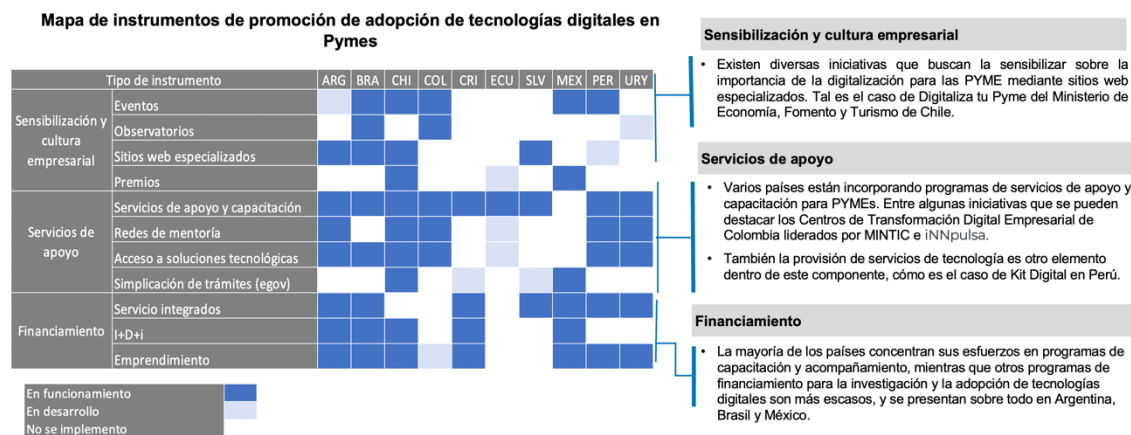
Mapa de instrumentos de promoción de adopción de tecnologías digitales en Pymes

| Tipo de instrumento | | ARG | BRA | CHI | COL | CRI | ECU | SLV | MEX | PER | URY |
|---|---|---|---|---|---|---|---|---|---|---|---|
| Sensibilización y cultura empresarial | Eventos | | | | | | | | | | |
| | Observatorios | | | | | | | | | | |
| | Sitios web especializados | | | | | | | | | | |
| | Premios | | | | | | | | | | |
| Servicios de apoyo | Servicios de apoyo y capacitación | | | | | | | | | | |
| | Redes de mentoría | | | | | | | | | | |
| | Acceso a soluciones tecnológicas | | | | | | | | | | |
| | Simplicación de trámites (egov) | | | | | | | | | | |
| Financiamiento | Servicio integrados | | | | | | | | | | |
| | I+D+i | | | | | | | | | | |
| | Emprendimiento | | | | | | | | | | |

En funcionamiento
En desarrollo
No se implemento

Sensibilización y cultura empresarial

• Existen diversas iniciativas que buscan la sensibilizar sobre la importancia de la digitalización para las PYME mediante sitios web especializados. Tal es el caso de Digitaliza tu Pyme del Ministerio de Economía, Fomento y Turismo de Chile.

Servicios de apoyo

• Varios países están incorporando programas de servicios de apoyo y capacitación para PYMEs. Entre algunas iniciativas que se pueden destacar los Centros de Transformación Digital Empresarial de Colombia liderados por MINTIC e iNNpulsa.

• También la provisión de servicios de tecnología es otro elemento dentro de este componente, cómo es el caso de Kit Digital en Perú.

Financiamiento

• La mayoría de los países concentran sus esfuerzos en programas de capacitación y acompañamiento, mientras que otros programas de financiamiento para la investigación y la adopción de tecnologías digitales son más escasos, y se presentan sobre todo en Argentina, Brasil y México.